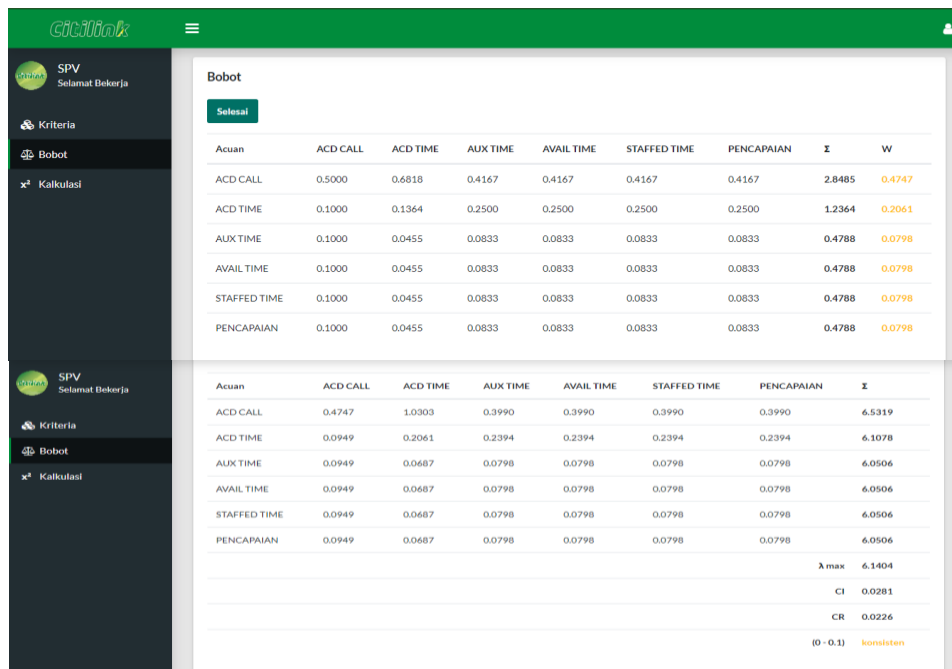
Citilink

SPV
Selamat Bekerja

Kriteria
Bobot
$x^2$ Kalkulasi

Bobot

Selesai

| Acuan | ACD CALL | ACD TIME | AUX TIME | AVAIL TIME | STAFFED TIME | PENCAPAIAN | Σ | W |
|---|---|---|---|---|---|---|---|---|
| ACD CALL | 0.5000 | 0.6818 | 0.4167 | 0.4167 | 0.4167 | 0.4167 | 2.8485 | 0.4747 |
| ACD TIME | 0.1000 | 0.1364 | 0.2500 | 0.2500 | 0.2500 | 0.2500 | 1.2364 | 0.2061 |
| AUX TIME | 0.1000 | 0.0455 | 0.0833 | 0.0833 | 0.0833 | 0.0833 | 0.4788 | 0.0798 |
| AVAIL TIME | 0.1000 | 0.0455 | 0.0833 | 0.0833 | 0.0833 | 0.0833 | 0.4788 | 0.0798 |
| STAFFED TIME | 0.1000 | 0.0455 | 0.0833 | 0.0833 | 0.0833 | 0.0833 | 0.4788 | 0.0798 |
| PENCAPAIAN | 0.1000 | 0.0455 | 0.0833 | 0.0833 | 0.0833 | 0.0833 | 0.4788 | 0.0798 |

SPV
Selamat Bekerja

Kriteria
Bobot
$x^2$ Kalkulasi

| Acuan | ACD CALL | ACD TIME | AUX TIME | AVAIL TIME | STAFFED TIME | PENCAPAIAN | Σ |
|---|---|---|---|---|---|---|---|
| ACD CALL | 0.4747 | 1.0303 | 0.3990 | 0.3990 | 0.3990 | 0.3990 | 6.5319 |
| ACD TIME | 0.0949 | 0.2061 | 0.2394 | 0.2394 | 0.2394 | 0.2394 | 6.1078 |
| AUX TIME | 0.0949 | 0.0687 | 0.0798 | 0.0798 | 0.0798 | 0.0798 | 6.0506 |
| AVAIL TIME | 0.0949 | 0.0687 | 0.0798 | 0.0798 | 0.0798 | 0.0798 | 6.0506 |
| STAFFED TIME | 0.0949 | 0.0687 | 0.0798 | 0.0798 | 0.0798 | 0.0798 | 6.0506 |
| PENCAPAIAN | 0.0949 | 0.0687 | 0.0798 | 0.0798 | 0.0798 | 0.0798 | 6.0506 |
| | | | | | | λ max | 6.1404 |
| | | | | | | CI | 0.0281 |
| | | | | | | CR | 0.0226 |
| | | | | | | (0 - 0.1) | konsisten |